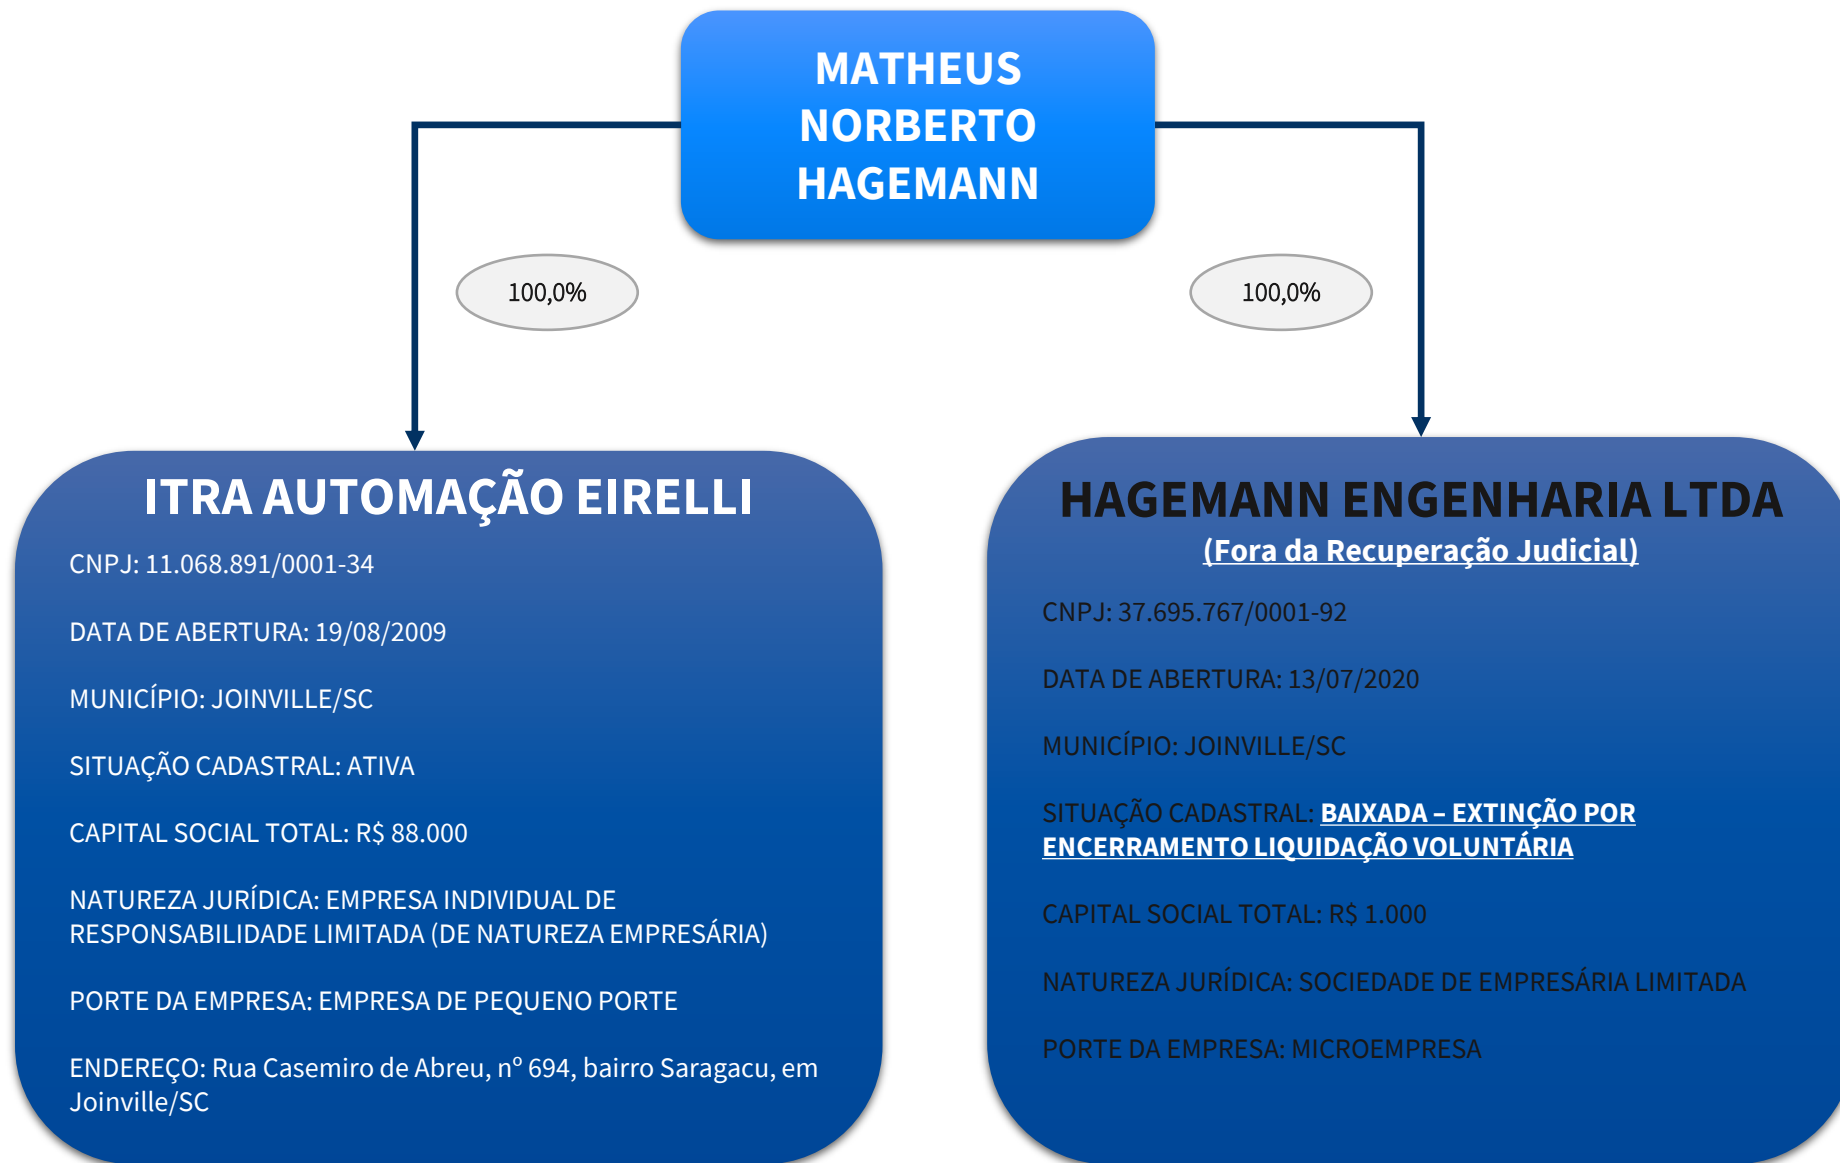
MATHEUS NORBERTO HAGEMANN

100,0%

100,0%

ITRA AUTOMAÇÃO EIRELLI

CNPJ: 11.068.891/0001-34

DATA DE ABERTURA: 19/08/2009

MUNICÍPIO: JOINVILLE/SC

SITUAÇÃO CADASTRAL: ATIVA

CAPITAL SOCIAL TOTAL: R$ 88.000

NATUREZA JURÍDICA: EMPRESA INDIVIDUAL DE RESPONSABILIDADE LIMITADA (DE NATUREZA EMPRESÁRIA)

PORTE DA EMPRESA: EMPRESA DE PEQUENO PORTE

ENDEREÇO: Rua Casemiro de Abreu, nº 694, bairro Saragacu, em Joinville/SC

HAGEMANN ENGENHARIA LTDA

(Fora da Recuperação Judicial)

CNPJ: 37.695.767/0001-92

DATA DE ABERTURA: 13/07/2020

MUNICÍPIO: JOINVILLE/SC

SITUAÇÃO CADASTRAL: BAIXADA – EXTINÇÃO POR ENCERRAMENTO LIQUIDAÇÃO VOLUNTÁRIA

CAPITAL SOCIAL TOTAL: R$ 1.000

NATUREZA JURÍDICA: SOCIEDADE DE EMPRESÁRIA LIMITADA

PORTE DA EMPRESA: MICROEMPRESA